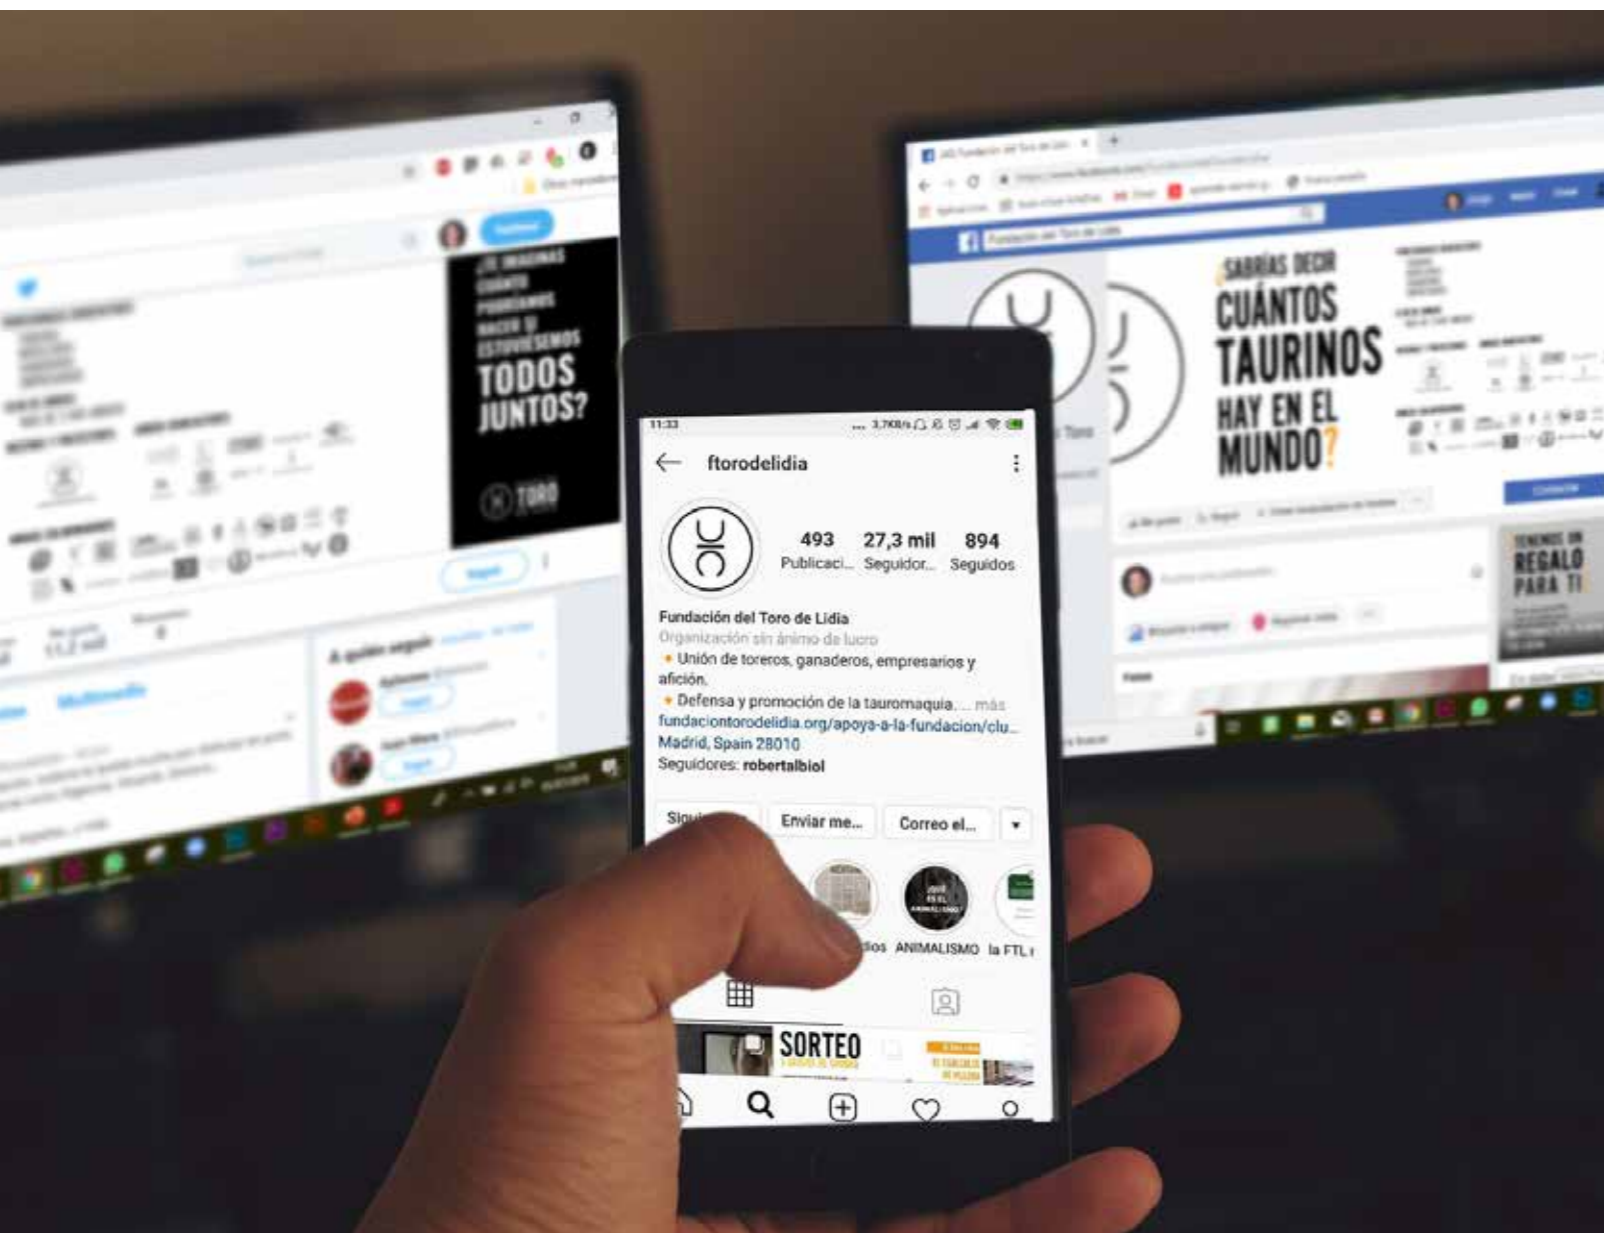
¿TE IMAGINAS CUÁNTO PODRÍAMOS HACER SI ESTUVIÉSEMOS TODOS JUNTOS?

TORO

A quién seguir

Multimedia

¿SABRÍAS DECIR CUÁNTOS TAURINOS HAY EN EL MUNDO?

TENEMOS UN REGALO PARA TI

11:33

ftorodelidia

493 Publicaci...
27,3 mil Seguidor...
894 Seguidos

Fundación del Toro de Lidia
Organización sin ánimo de lucro
Unión de toreros, ganaderos, empresarios y afición.
Defensa y promoción de la tauromaquia. ... más
fundaciontorodelidia.org/apoya-a-la-fundacion/clu...
Madrid, Spain 28010
Seguidores: robertalbiol

Sigu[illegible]
Enviar me...
Correo el...

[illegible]dios
ANIMALISMO
la FTL i

SORTEO